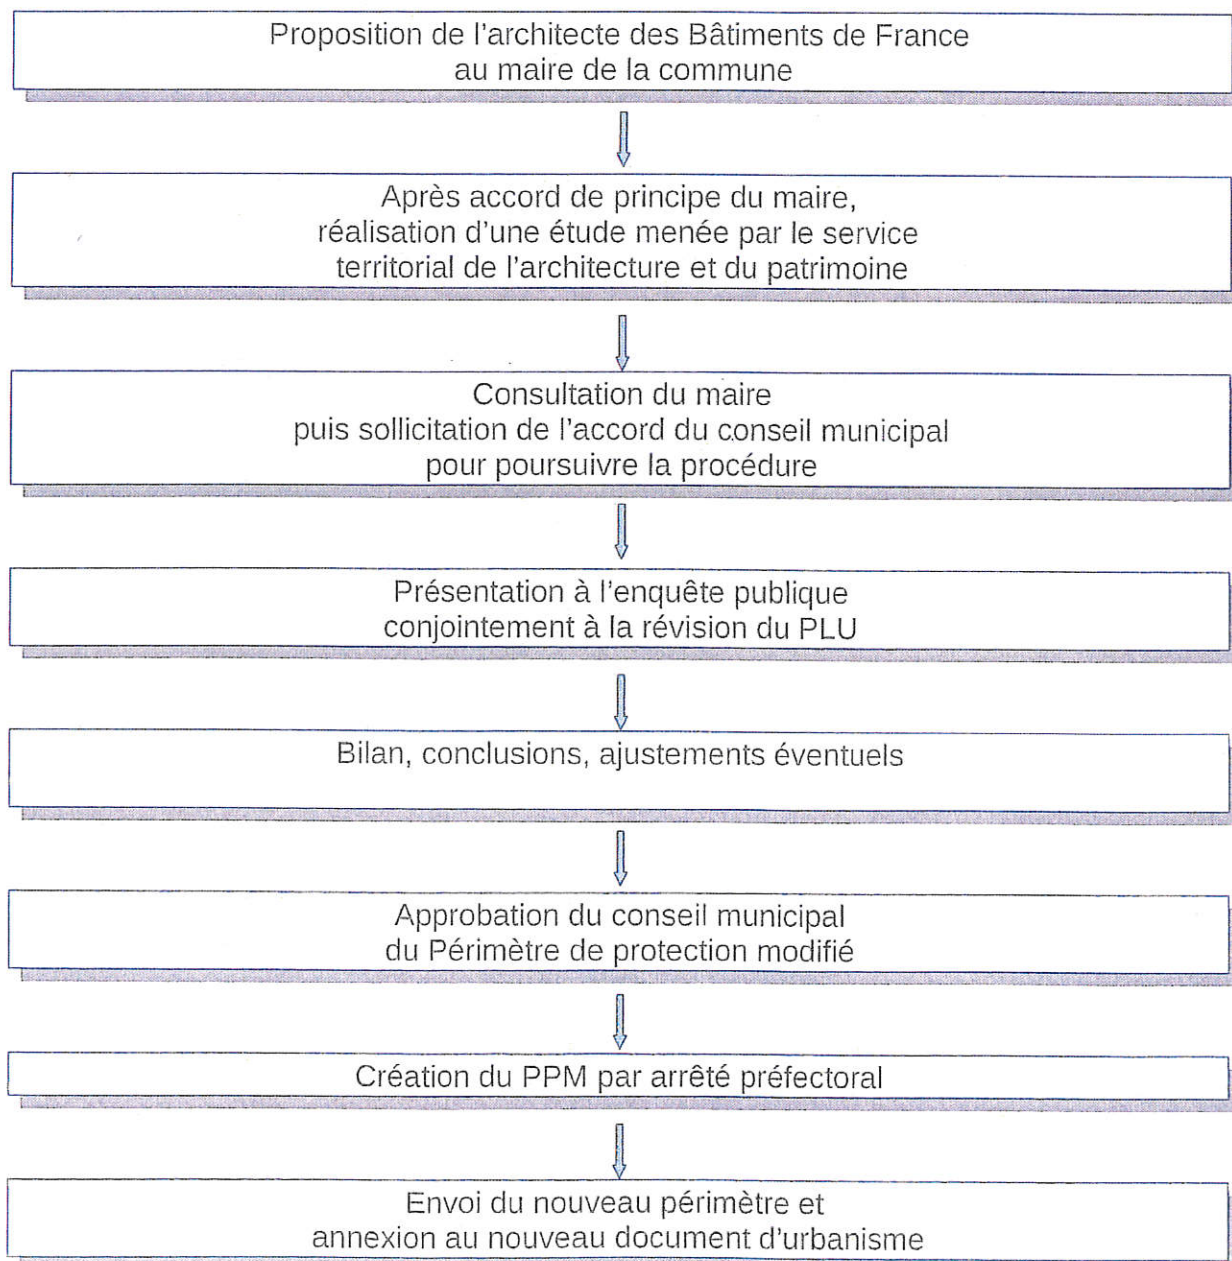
Proposition de l'architecte des Bâtiments de France
au maire de la commune

Après accord de principe du maire,
réalisation d'une étude menée par le service
territorial de l'architecture et du patrimoine

Consultation du maire
puis sollicitation de l'accord du conseil municipal
pour poursuivre la procédure

Présentation à l'enquête publique
conjointement à la révision du PLU

Bilan, conclusions, ajustements éventuels

Approbation du conseil municipal
du Périmètre de protection modifié

Création du PPM par arrêté préfectoral

Envoi du nouveau périmètre et
annexion au nouveau document d'urbanisme